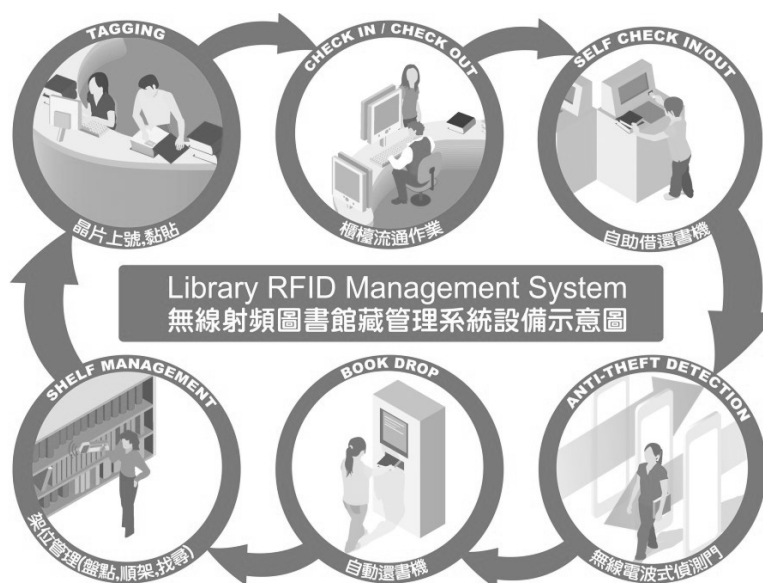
TAGGING
晶片上號,黏貼

CHECK IN / CHECK OUT
櫃檯流通作業

SELF CHECK IN/OUT
自助借還書機

Library RFID Management System
無線射頻圖書館藏管理系統設備示意圖

SHELF MANAGEMENT
架位管理(盤點,順架,找尋)

BOOK DROP
自動還書機

ANTI-THEFT DETECTION
無線電波式偵測門